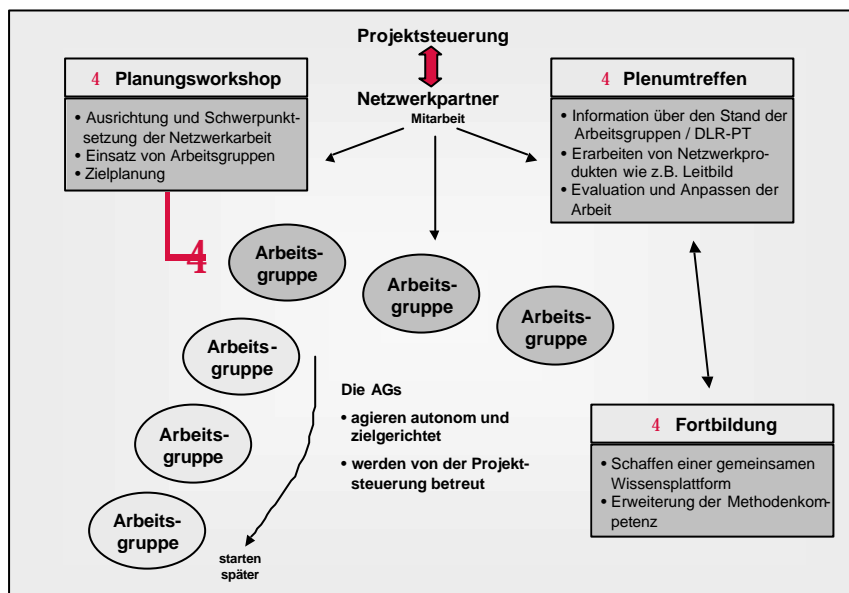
Projektsteuerung

Netzwerkpartner
Mitarbeit

4 Planungsworkshop

• Ausrichtung und Schwerpunktsetzung der Netzwerkarbeit
• Einsatz von Arbeitsgruppen
• Zielplanung

4 Plenumtreffen

• Information über den Stand der Arbeitsgruppen / DLR-PT
• Erarbeiten von Netzwerkprodukten wie z.B. Leitbild
• Evaluation und Anpassen der Arbeit

4

Arbeitsgruppe

Arbeitsgruppe

Arbeitsgruppe

Arbeitsgruppe

Arbeitsgruppe

Arbeitsgruppe

Die AGs

• agieren autonom und zielgerichtet

• werden von der Projektsteuerung betreut

starten später

4 Fortbildung

• Schaffen einer gemeinsamen Wissensplattform
• Erweiterung der Methodenkompetenz